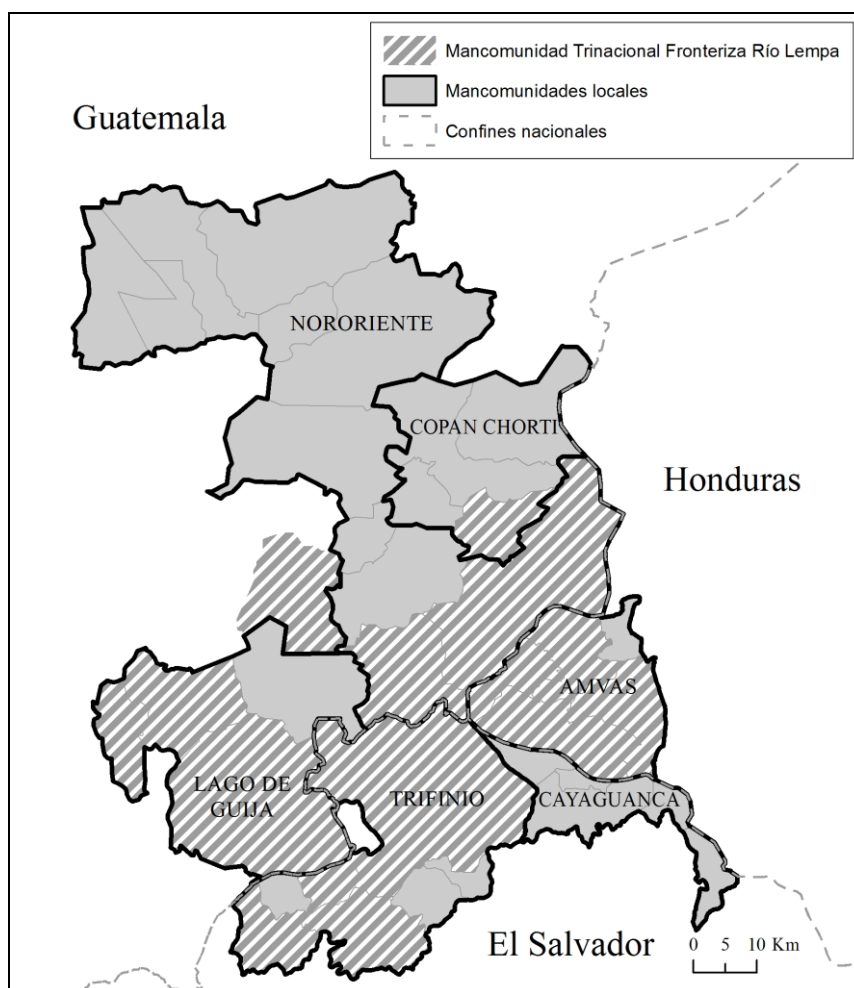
Mancomunidad Trinacional Fronteriza Río Lempa
Mancomunidades locales
Confines nacionales

Guatemala

NORORIENTE

COPAN CHORTI

Honduras

AMVAS

LAGO DE GUIJA

TRIFINIO

CAYAGUANCA

El Salvador

0 5 10 Km